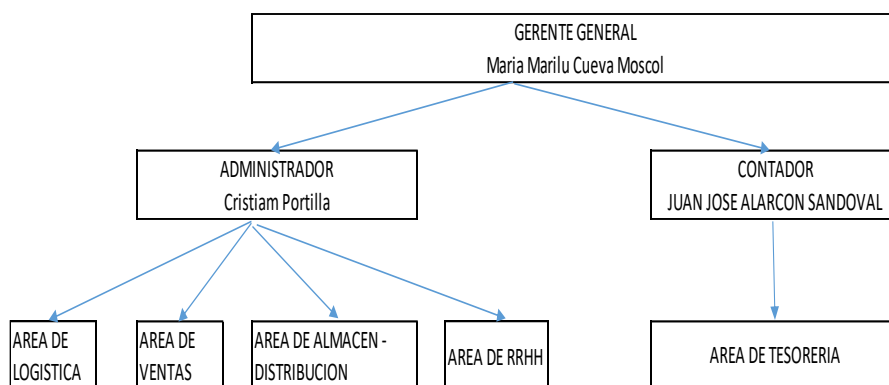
GERENTE GENERAL
Maria Marilu Cueva Moscol

ADMINISTRADOR
Cristiam Portilla

CONTADOR
JUAN JOSE ALARCON SANDOVAL

AREA DE LOGISTICA

AREA DE VENTAS

AREA DE ALMACEN - DISTRIBUCION

AREA DE RRHH

AREA DE TESORERIA